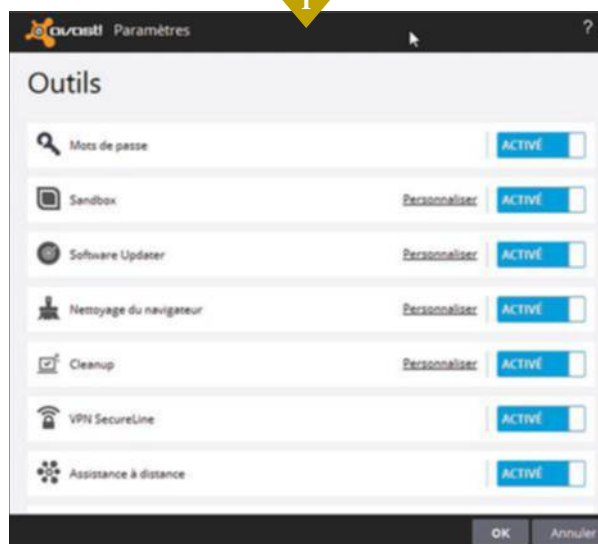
1

avast! Paramètres

?

Outils

Mots de passe ACTIVÉ

Sandbox Personnaliser ACTIVÉ

Software Updater Personnaliser ACTIVÉ

Nettoyage du navigateur Personnaliser ACTIVÉ

Cleanup Personnaliser ACTIVÉ

VPN SecureLine ACTIVÉ

Assistance à distance ACTIVÉ

OK Annuler